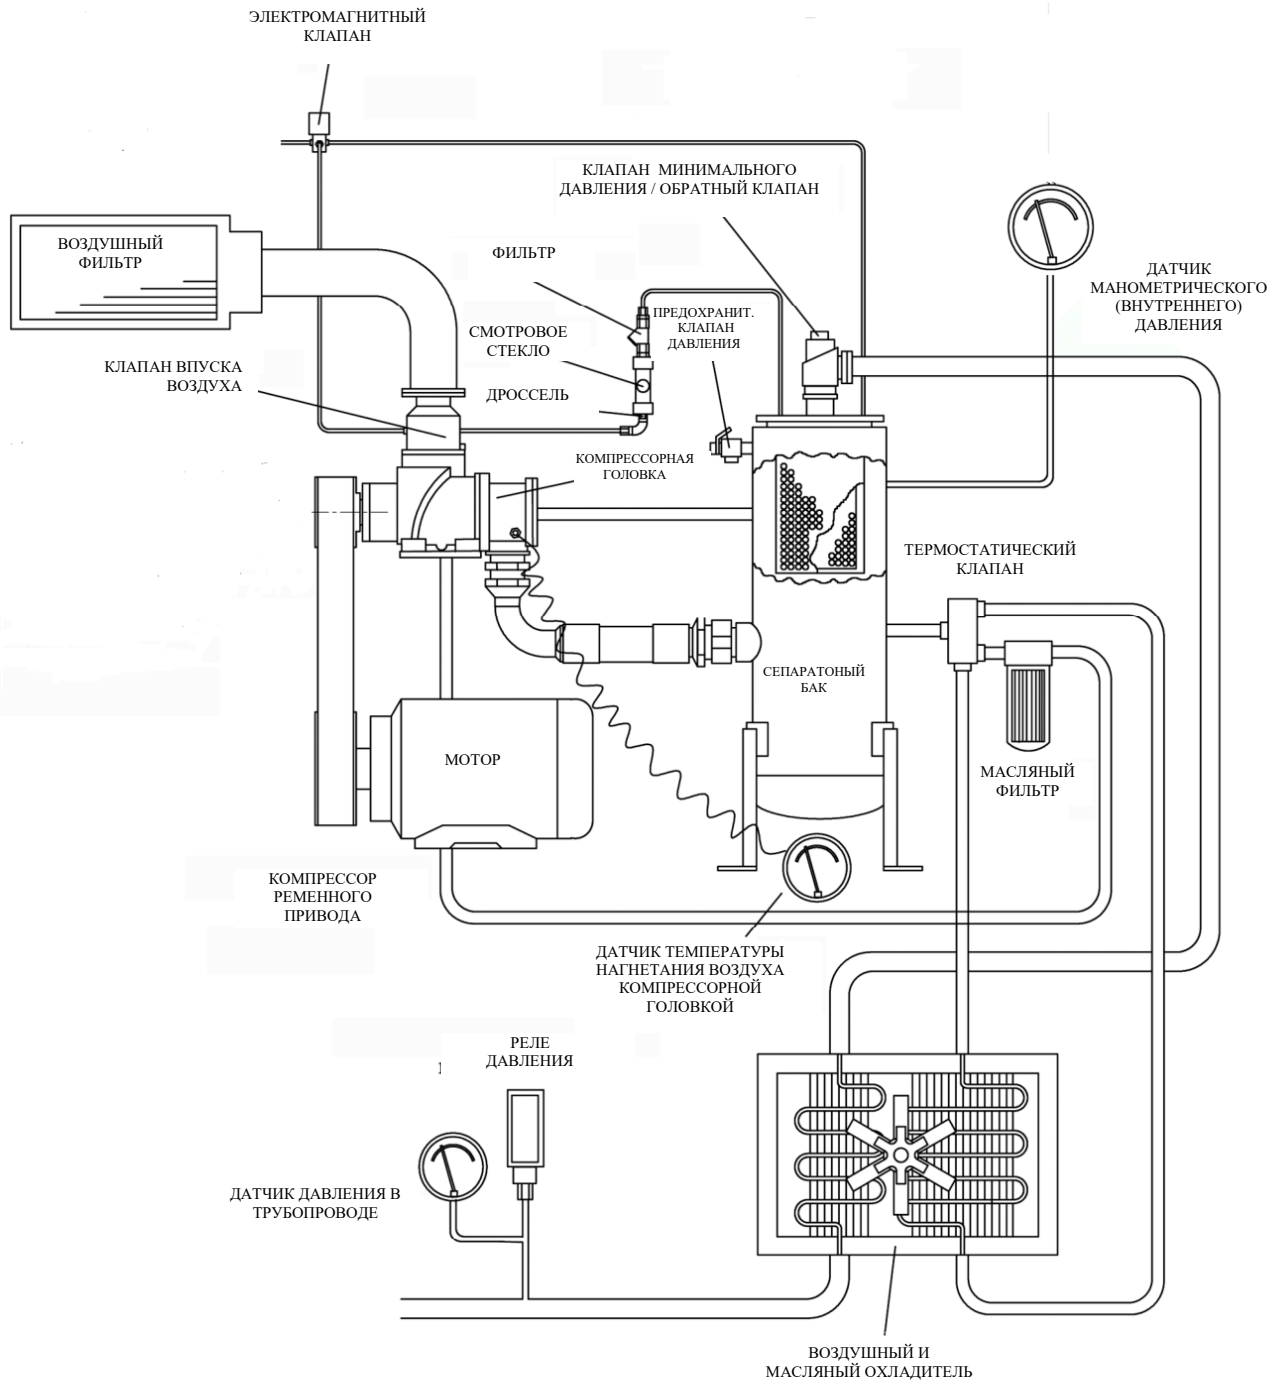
ЭЛЕКТРОМАГНИТНЫЙ КЛАПАН

КЛАПАН МИНИМАЛЬНОГО ДАВЛЕНИЯ / ОБРАТНЫЙ КЛАПАН

ВОЗДУШНЫЙ ФИЛЬТР

ФИЛЬТР

ДАТЧИК МАНОМЕТРИЧЕСКОГО (ВНУТРЕННЕГО) ДАВЛЕНИЯ

ПРЕДОХРАНИТ. КЛАПАН ДАВЛЕНИЯ

СМОТРОВОЕ СТЕКЛО

КЛАПАН ВПУСКА ВОЗДУХА

ДРОССЕЛЬ

КОМПРЕССОРНАЯ ГОЛОВКА

ТЕРМОСТАТИЧЕСКИЙ КЛАПАН

СЕПАРАТОНЫЙ БАК

МОТОР

МАСЛЯНЫЙ ФИЛЬТР

КОМПРЕССОР РЕМЕННОГО ПРИВОДА

ДАТЧИК ТЕМПЕРАТУРЫ НАГНЕТАНИЯ ВОЗДУХА КОМПРЕССОРНОЙ ГОЛОВКОЙ

РЕЛЕ ДАВЛЕНИЯ

ДАТЧИК ДАВЛЕНИЯ В ТРУБОПРОВОДЕ

ВОЗДУШНЫЙ И МАСЛЯНЫЙ ОХЛАДИТЕЛЬ